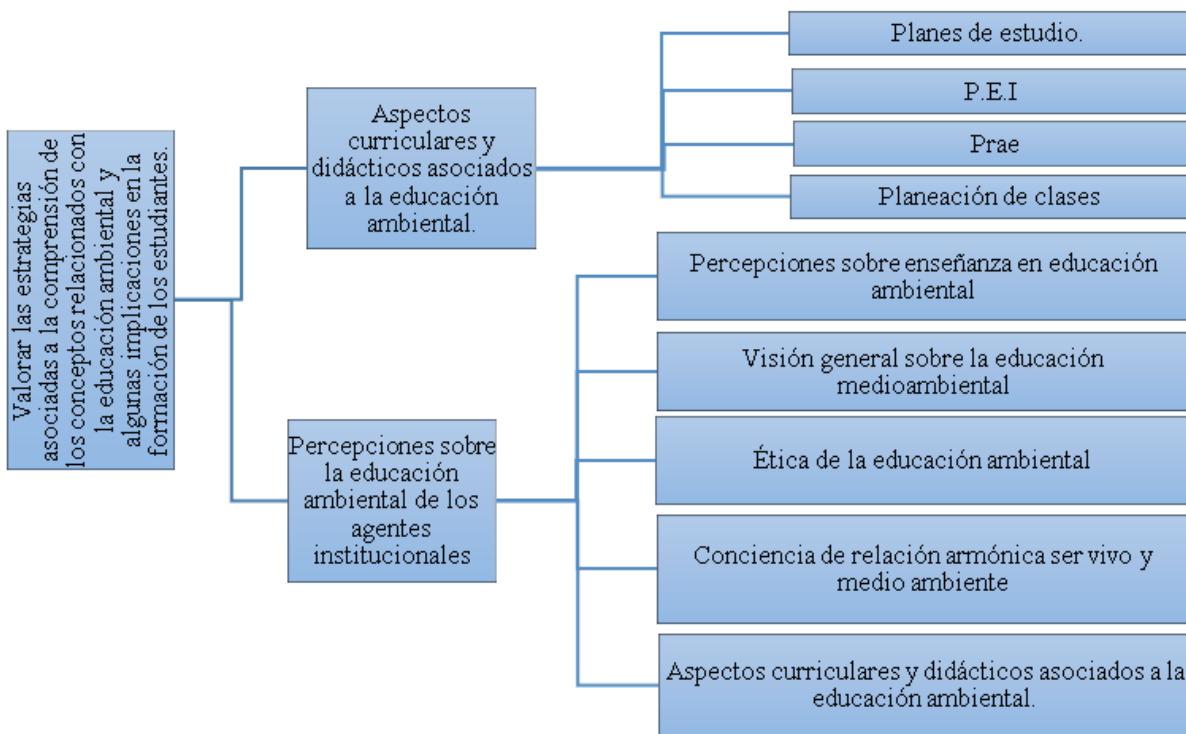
Valorar las estrategias asociadas a la comprensión de los conceptos relacionados con la educación ambiental y algunas implicaciones en la formación de los estudiantes.

Aspectos curriculares y didácticos asociados a la educación ambiental.

Planes de estudio.

P.E.I

Prae

Planeación de clases

Percepciones sobre la educación ambiental de los agentes institucionales

Percepciones sobre enseñanza en educación ambiental

Visión general sobre la educación medioambiental

Ética de la educación ambiental

Conciencia de relación armónica ser vivo y medio ambiente

Aspectos curriculares y didácticos asociados a la educación ambiental.